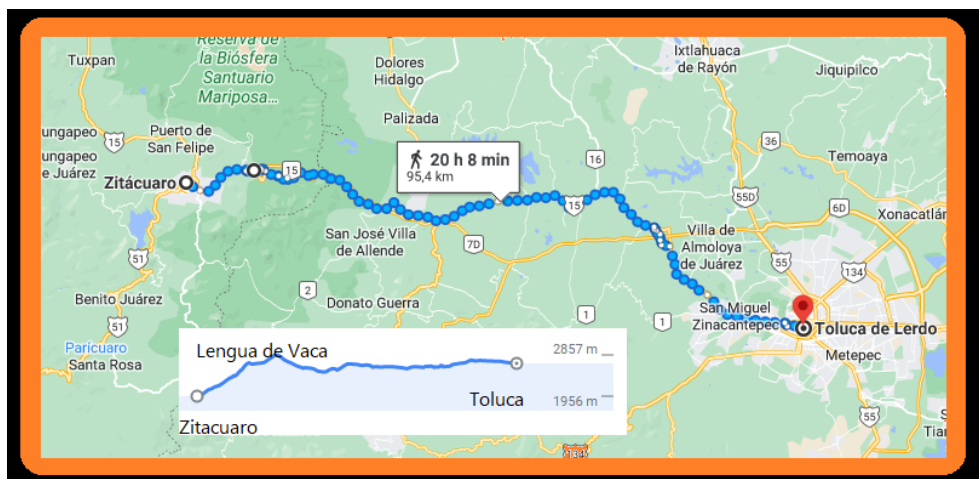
Reserva de la Biósfera Santuario Mariposa...

Tuxpan

ungapeo

ungapeo de Juárez

Puerto de San Felipe

Zitácuaro

15

Dolores Hidalgo

Palizada

20 h 8 min
95,4 km

Ixtlahuaca de Rayón

Jiquipilco

16

36

Temoaya

55D

6D

Xonacatlán

15

San José Villa de Allende

7D

Villa de Almoloya de Juárez

55

134

51

Benito Juárez

2

Donato Guerra

51

Parícuaro

Santa Rosa

1

San Miguel Zinacantepec

Toluca de Lerdo

Metepec

Lengua de Vaca

2857 m

Toluca

1956 m

Zitacuaro

15

Tian

134